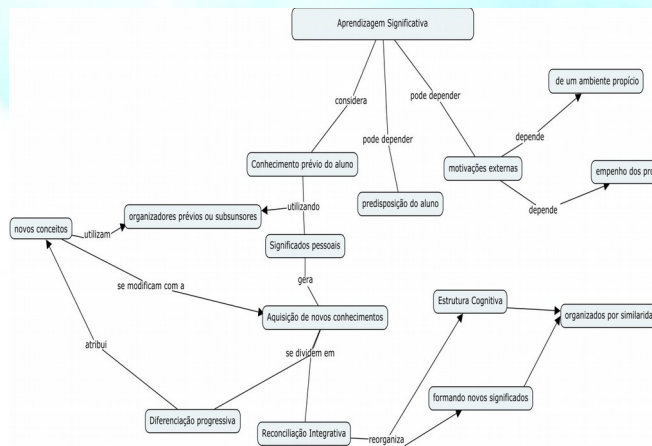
Aprendizagem Significativa

considera

pode depender

pode depender

de um ambiente propício

depende

Conhecimento prévio do aluno

motivações externas

empenho dos pro

predisposição do aluno

depende

utilizando

novos conceitos

utilizam

organizadores prévios ou subsunsores

Significados pessoais

gera

se modificam com a

Estrutura Cognitiva

organizados por similarida

Aquisição de novos conhecimentos

atribui

se dividem em

formando novos significados

Diferenciação progressiva

Reconciliação Integrativa

reorganiza